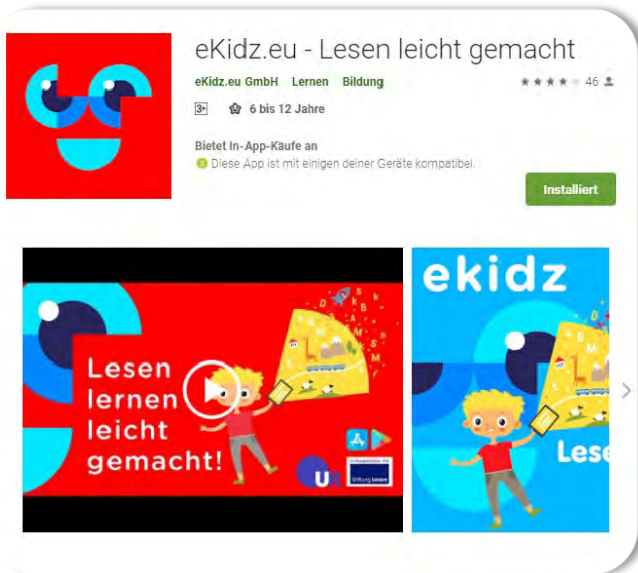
eKidz.eu - Lesen leicht gemacht

eKidz.eu GmbH Lernen Bildung

★★★★ 46

3+ 6 bis 12 Jahre

Bietet In-App-Käufe an

Diese App ist mit einigen deiner Geräte kompatibel.

Installiert

Lesen lernen leicht gemacht!

U

Stiftung Lesen

ekidz

Lese